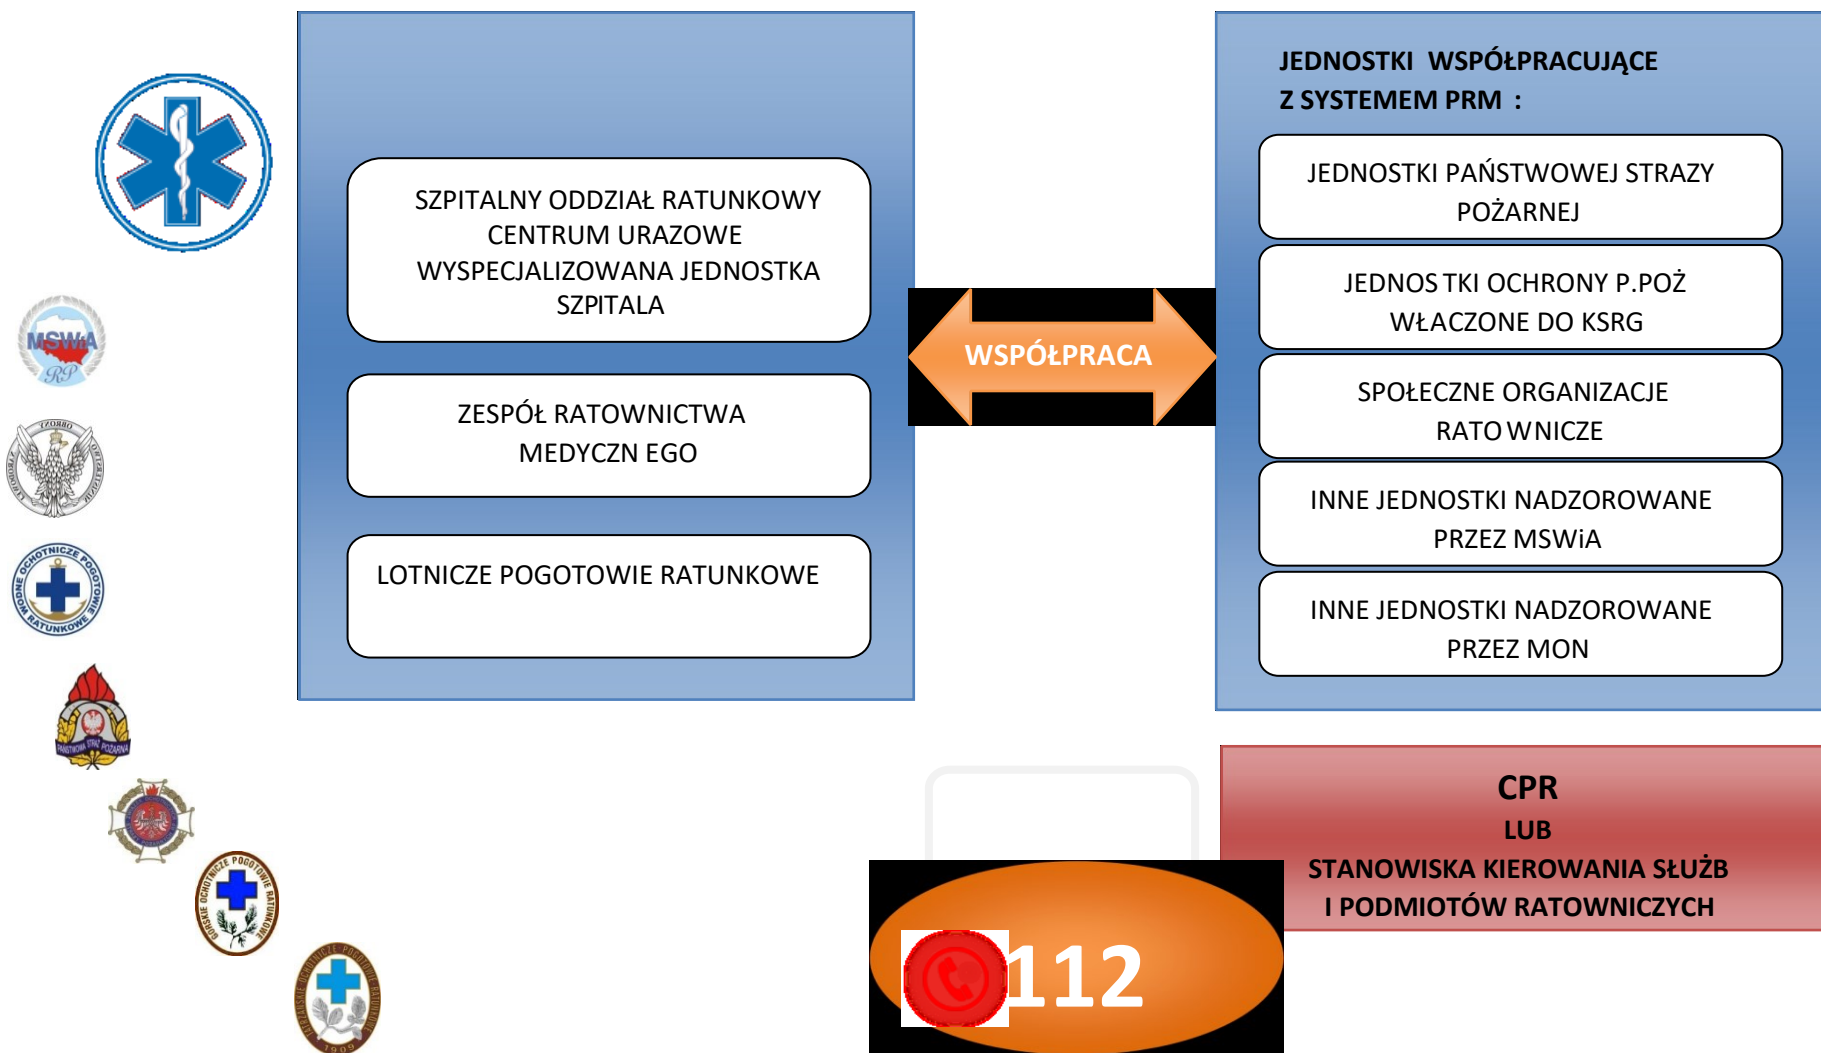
MSWiA
RP

ZBOROWE
LUDOWE ... ZBROJNE ... RZECZYPOSPOLITEJ

WODNE OCHOTNICZE POGOTOWIE RATUNKOWE

PAŃSTWOWA STRAŻ POŻARNA

GÓRSKIE OCHOTNICZE POGOTOWIE RATUNKOWE

TATRZAŃSKIE OCHOTNICZE POGOTOWIE RATUNKOWE
1909

SZPITALNY ODDZIAŁ RATUNKOWY
CENTRUM URAZOWE
WYSPECJALIZOWANA JEDNOSTKA SZPITALA

ZESPÓŁ RATOWNICTWA MEDYCZN EGO

LOTNICZE POGOTOWIE RATUNKOWE

WSPÓŁPRACA

JEDNOSTKI WSPÓŁPRACUJĄCE Z SYSTEMEM PRM :

JEDNOSTKI PAŃSTWOWEJ STRAZY POŻARNEJ

JEDNOS TKI OCHRONY P.POŻ WŁACZONE DO KSRG

SPOŁECZNE ORGANIZACJE RATO WNICZE

INNE JEDNOSTKI NADZOROWANE PRZEZ MSWiA

INNE JEDNOSTKI NADZOROWANE PRZEZ MON

CPR
LUB
STANOWISKA KIEROWANIA SŁUŻB I PODMIOTÓW RATOWNICZYCH

112